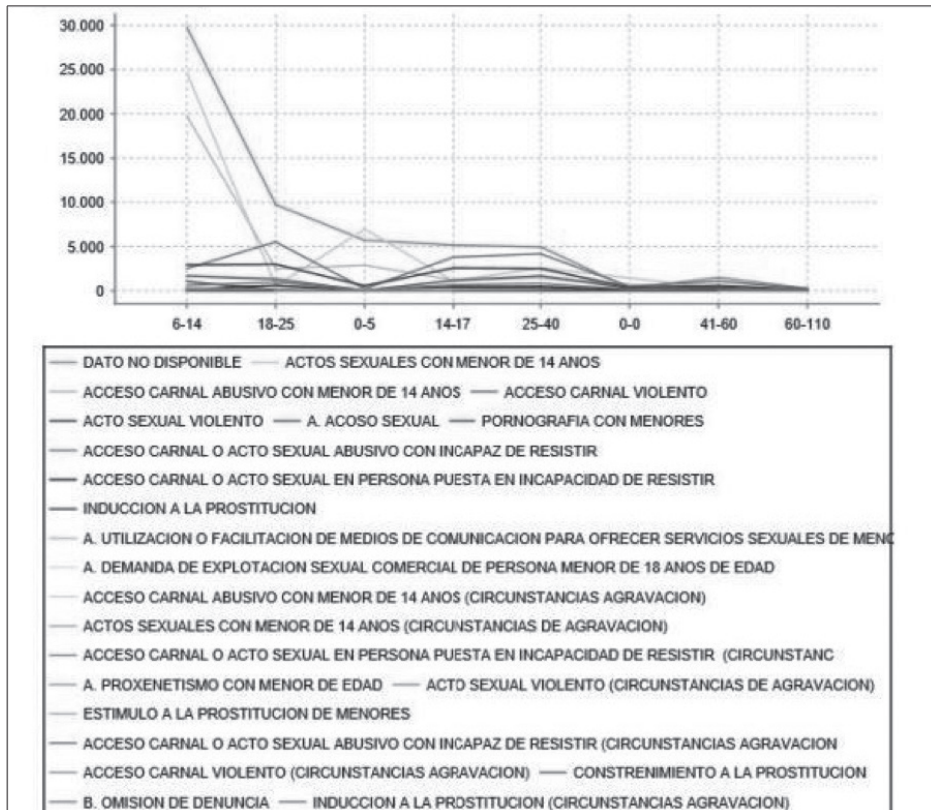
30.000
25.000
20.000
15.000
10.000
5.000
0

6-14 18-25 0-5 14-17 25-40 0-0 41-60 60-110

DATO NO DISPONIBLE
ACTOS SEXUALES CON MENOR DE 14 ANOS
ACCESO CARNAL ABUSIVO CON MENOR DE 14 ANOS
ACCESO CARNAL VIOLENTO
ACTO SEXUAL VIOLENTO
A. ACOSO SEXUAL
PORNOGRAFIA CON MENORES
ACCESO CARNAL O ACTO SEXUAL ABUSIVO CON INCAPAZ DE RESISTIR
ACCESO CARNAL O ACTO SEXUAL EN PERSONA PUESTA EN INCAPACIDAD DE RESISTIR
INDUCCION A LA PROSTITUCION
A. UTILIZACION O FACILITACION DE MEDIOS DE COMUNICACION PARA OFRECER SERVICIOS SEXUALES DE MENC
A. DEMANDA DE EXPLOTACION SEXUAL COMERCIAL DE PERSONA MENOR DE 18 ANOS DE EDAD
ACCESO CARNAL ABUSIVO CON MENOR DE 14 ANOS (CIRCUNSTANCIAS AGRAVACION)
ACTOS SEXUALES CON MENOR DE 14 ANOS (CIRCUNSTANCIAS DE AGRAVACION)
ACCESO CARNAL O ACTO SEXUAL EN PERSONA PUESTA EN INCAPACIDAD DE RESISTIR (CIRCUNSTANC
A. PROXENETISMO CON MENOR DE EDAD
ACTO SEXUAL VIOLENTO (CIRCUNSTANCIAS DE AGRAVACION)
ESTIMULO A LA PROSTITUCION DE MENORES
ACCESO CARNAL O ACTO SEXUAL ABUSIVO CON INCAPAZ DE RESISTIR (CIRCUNSTANCIAS AGRAVACION
ACCESO CARNAL VIOLENTO (CIRCUNSTANCIAS AGRAVACION)
CONSTRENIMIENTO A LA PROSTITUCION
B. OMISION DE DENUNCIA
INDUCCION A LA PROSTITUCION (CIRCUNSTANCIAS AGRAVACION)